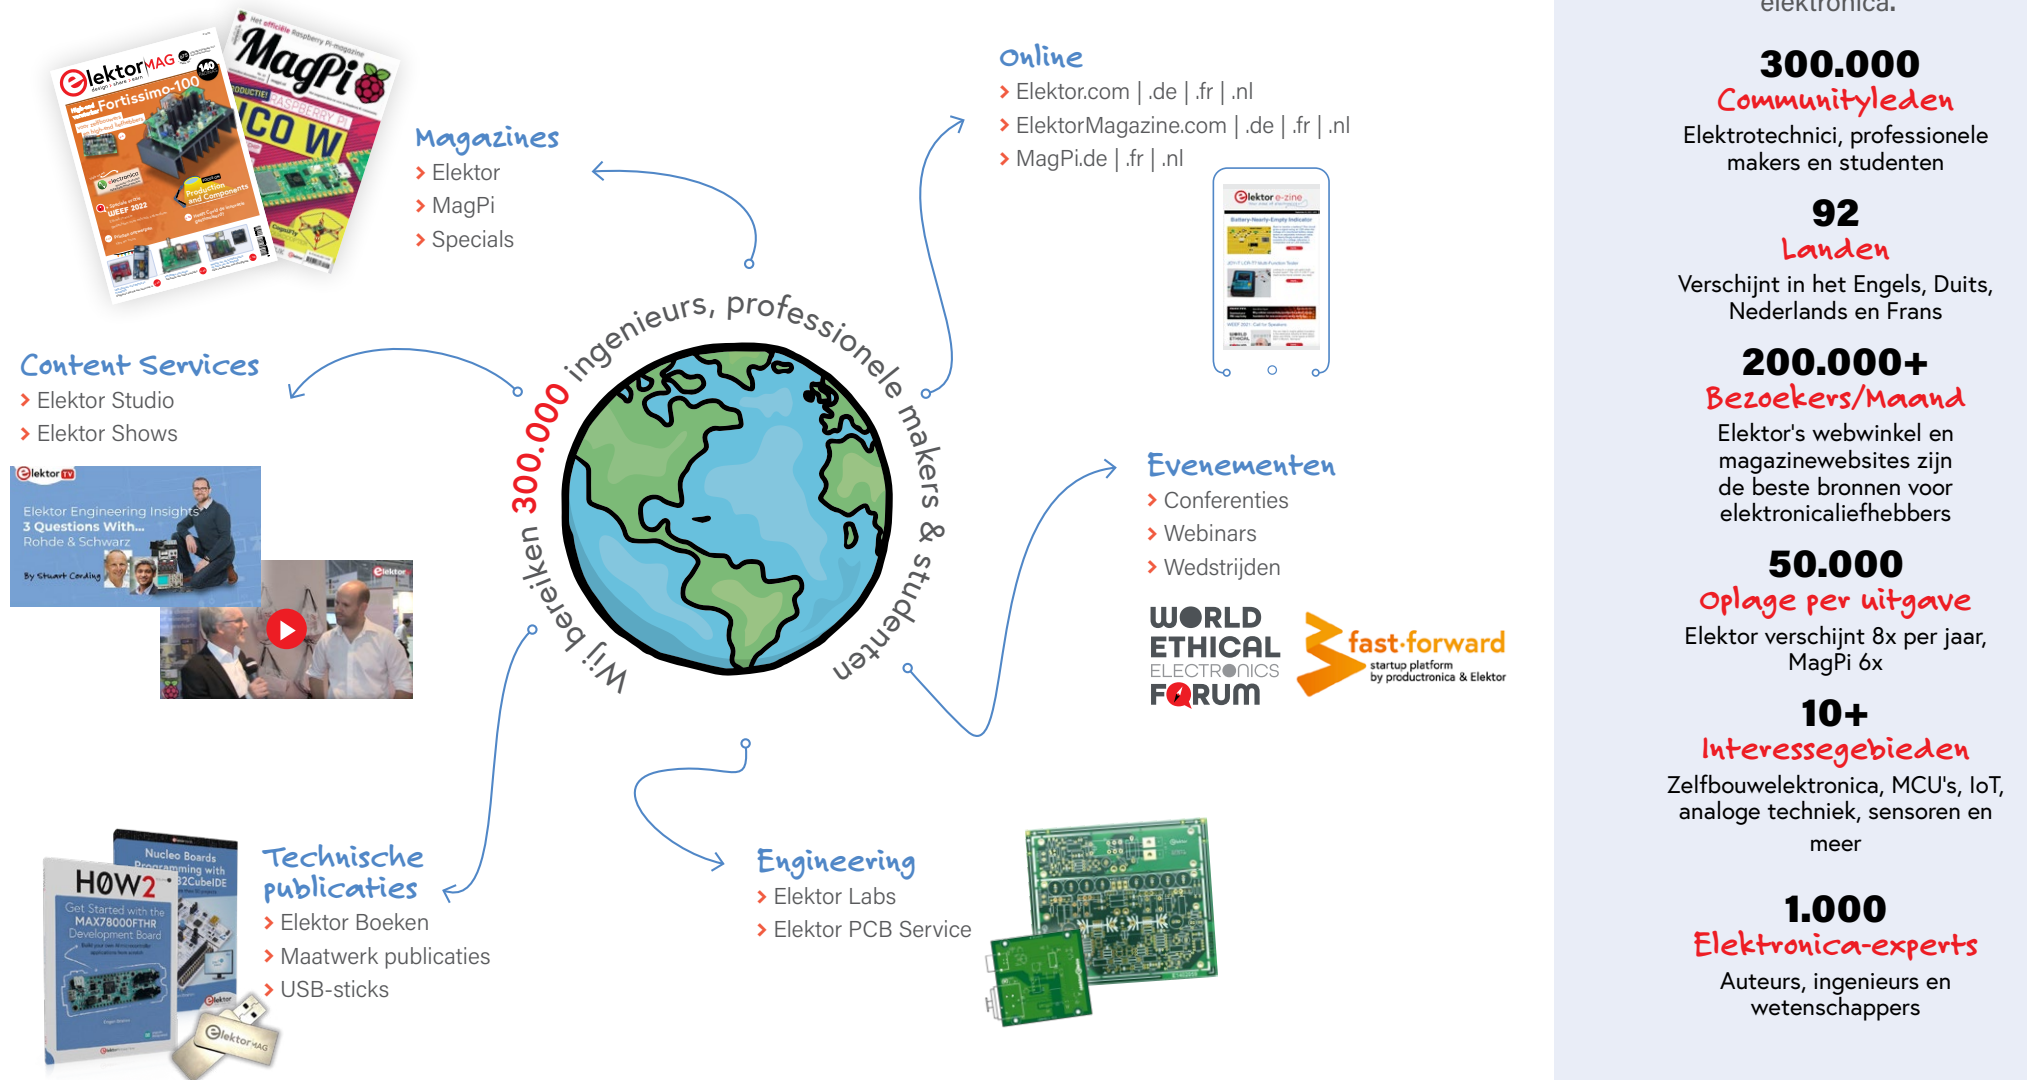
elektronica.

Magazines
› Elektor
› MagPi
› Specials

Online
› Elektor.com | .de | .fr | .nl
› ElektorMagazine.com | .de | .fr | .nl
› MagPi.de | .fr | .nl

Content Services
› Elektor Studio
› Elektor Shows

Elektor TV
Elektor Engineering Insights
3 Questions With...
Rohde & Schwarz
By Stuart Cording

Wij bereiken 300.000 ingenieurs, professionele makers & studenten

Evenementen
› Conferenties
› Webinars
› Wedstrijden

WORLD ETHICAL ELECTRONICS FORUM

fast forward
startup platform
by productronica & Elektor

Technische publicaties
› Elektor Boeken
› Maatwerk publicaties
› USB-sticks

Engineering
› Elektor Labs
› Elektor PCB Service

300.000
Communityleden
Elektrotechnici, professionele makers en studenten

92
Landen
Verschijnt in het Engels, Duits, Nederlands en Frans

200.000+
Bezoekers/Maand
Elektor's webwinkel en magazinewebsites zijn de beste bronnen voor elektronicaliefhebbers

50.000
Oplage per uitgave
Elektor verschijnt 8x per jaar, MagPi 6x

10+
Interessegebieden
Zelfbouwelektronica, MCU's, IoT, analoge techniek, sensoren en meer

1.000
Elektronica-experts
Auteurs, ingenieurs en wetenschappers